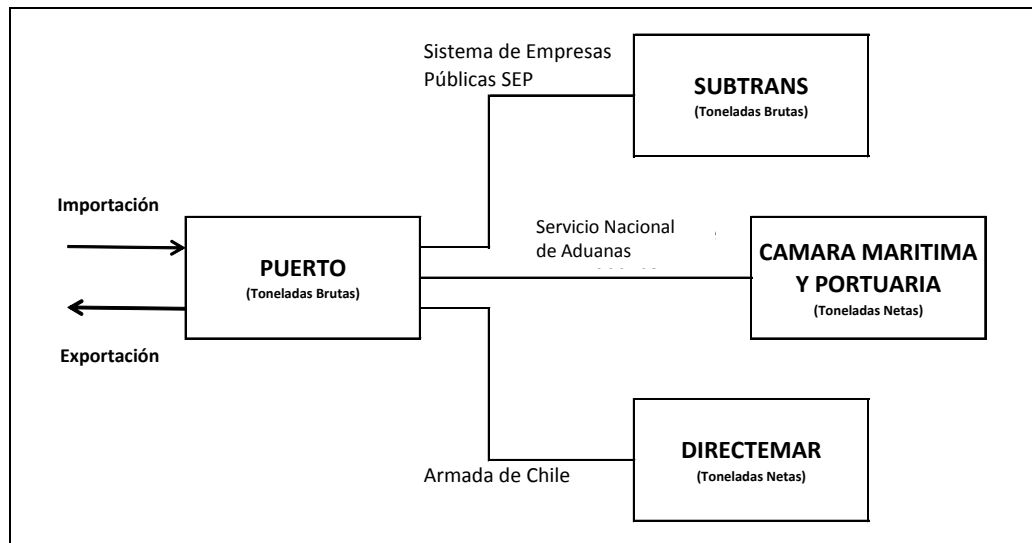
Sistema de Empresas Públicas SEP

SUBTRANS
(Toneladas Brutas)

Importación

Servicio Nacional de Aduanas

PUERTO
(Toneladas Brutas)

CAMARA MARITIMA Y PORTUARIA
(Toneladas Netas)

Exportación

DIRECTEMAR
(Toneladas Netas)

Armada de Chile